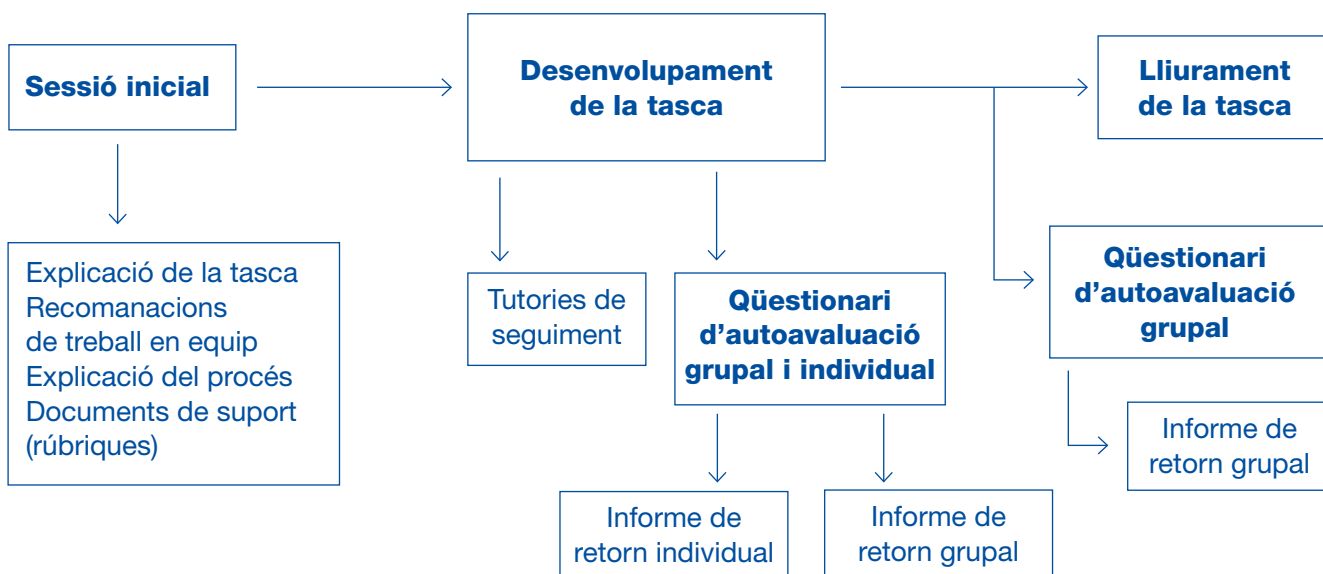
Sessió inicial

Explicació de la tasca
Recomanacions de treball en equip
Explicació del procés
Documents de suport (rúbriques)

Desenvolupament de la tasca

Tutories de seguiment

Qüestionari d'autoavaluació grupal i individual

Informe de retorn individual

Informe de retorn grupal

Lliurament de la tasca

Qüestionari d'autoavaluació grupal

Informe de retorn grupal